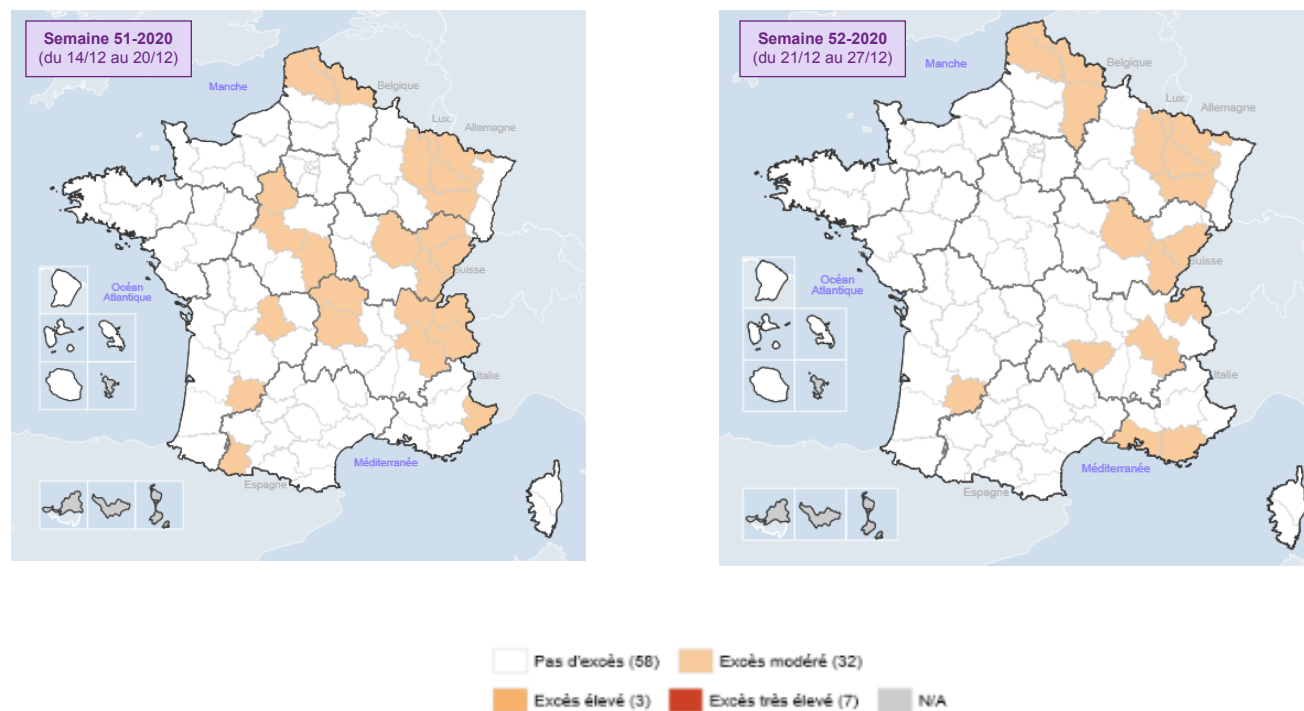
Semaine 51-2020
(du 14/12 au 20/12)

Manche
Belgique
Lux.
Allemagne
Océan Atlantique
Suisse
Italie
Méditerranée
Espagne

Semaine 52-2020
(du 21/12 au 27/12)

Manche
Belgique
Lux.
Allemagne
Océan Atlantique
Suisse
Italie
Méditerranée
Espagne

Pas d'excès (58)
Excès modéré (32)
Excès élevé (3)
Excès très élevé (7)
N/A